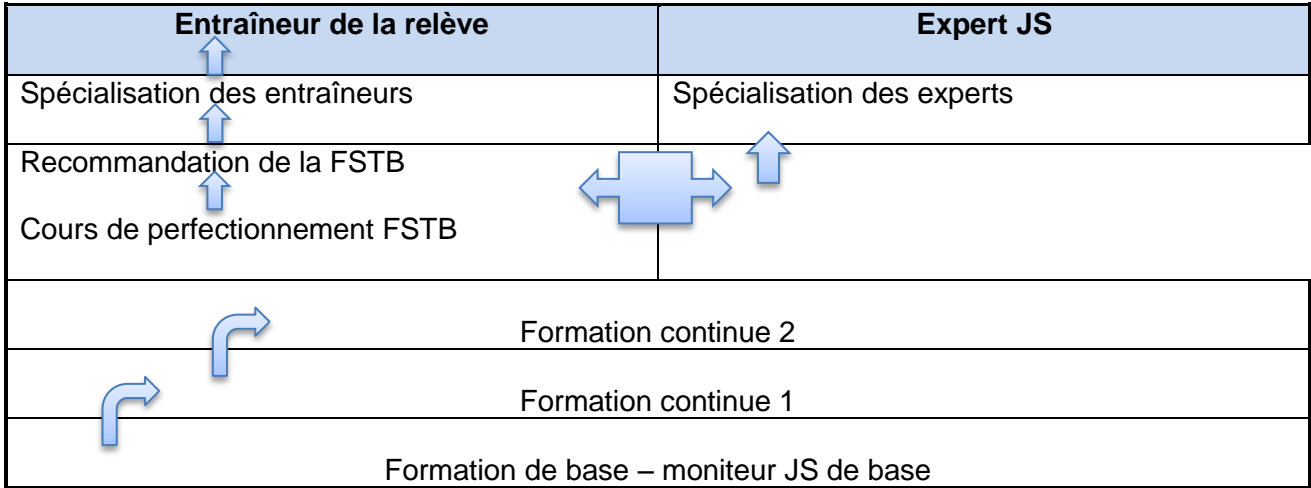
| Entraîneur de la relève | Expert JS |
|---|---|
| Spécialisation des entraîneurs | Spécialisation des experts |
| Recommandation de la FSTB<br>Cours de perfectionnement FSTB | |

Formation continue 2

Formation continue 1

Formation de base – moniteur JS de base